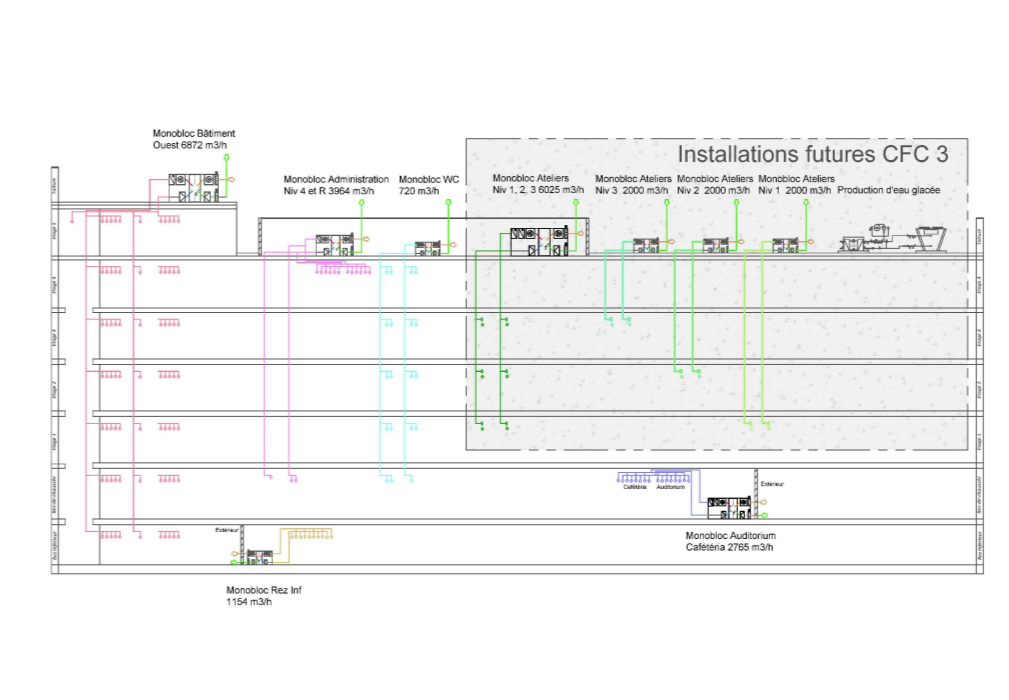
Monobloc Bâtiment
Ouest 6872 m3/h

Monobloc Administration
Niv 4 et R 3964 m3/h

Monobloc WC
720 m3/h

Installations futures CFC 3

Monobloc Ateliers
Niv 1, 2, 3 6025 m3/h

Monobloc Ateliers
Niv 3 2000 m3/h

Monobloc Ateliers
Niv 2 2000 m3/h

Monobloc Ateliers
Niv 1 2000 m3/h

Production d'eau glacée

Cafétéria
Auditorium

Extérieur

Monobloc Auditorium
Cafétéria 2765 m3/h

Extérieur

Monobloc Rez Inf
1154 m3/h